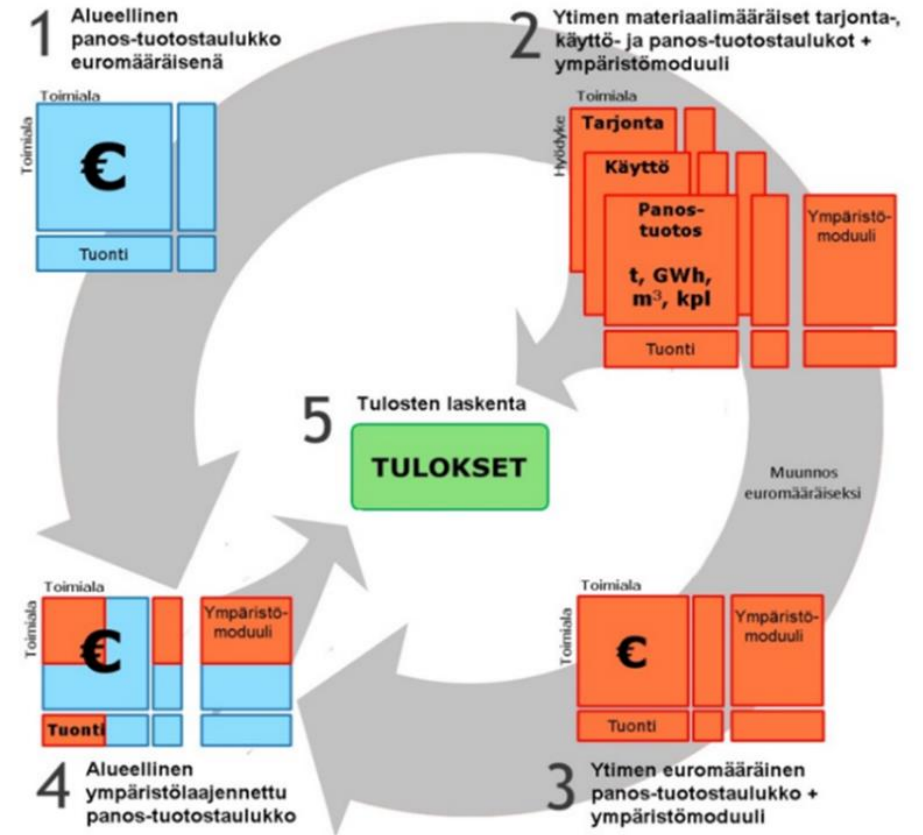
1 Alueellinen panos-tuotostaulukko euromääräisenä

Toimiala
Toimiala
€
Tuonti

2 Ytimen materiaalimääräiset tarjonta-, käyttö- ja panos-tuotostaulukot + ympäristömoduuli

Toimiala
Hyödyke
Tarjonta
Käyttö
Panos-tuotos
t, GWh, m$^3$, kpl
Ympäristö-moduuli
Tuonti

5 Tulosten laskenta
TULOKSET

Muunnos euromääräiseksi

Toimiala
Toimiala
€
Ympäristö-moduuli
Tuonti

4 Alueellinen ympäristölaajennettu panos-tuotostaulukko

Toimiala
Toimiala
€
Ympäristö-moduuli
Tuonti

3 Ytimen euromääräinen panos-tuotostaulukko + ympäristömoduuli